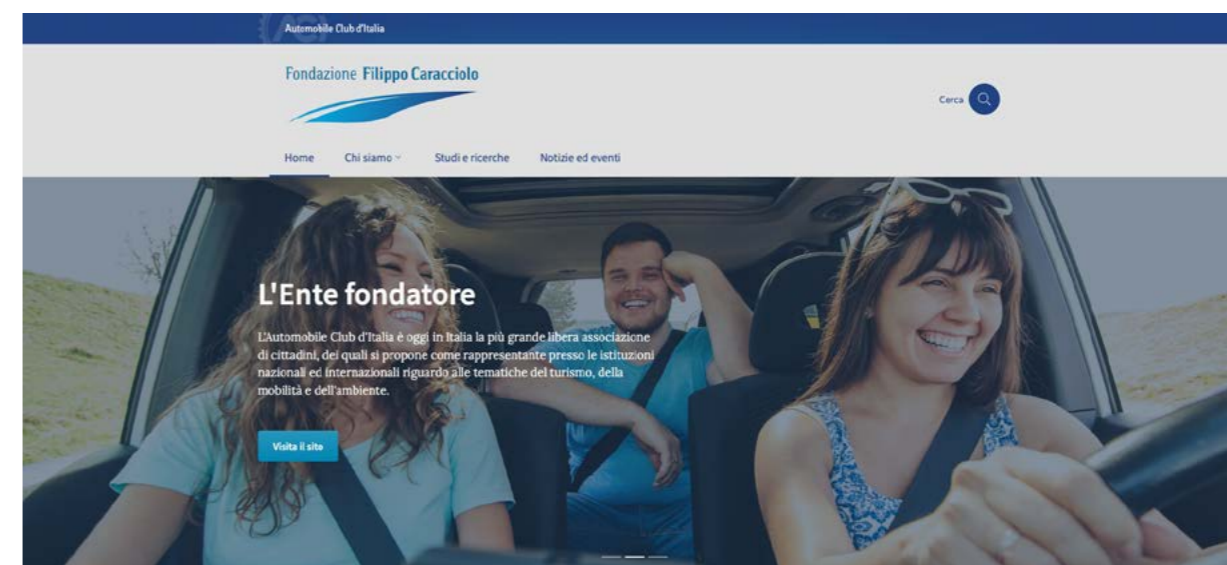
Automobile Club d'Italia

Fondazione Filippo Caracciolo

Cerca

Home
Chi siamo
Studi e ricerche
Notizie ed eventi

L'Ente fondatore

L'Automobile Club d'Italia è oggi in Italia la più grande libera associazione di cittadini, dei quali si propone come rappresentante presso le istituzioni nazionali ed internazionali riguardo alle tematiche del turismo, della mobilità e dell'ambiente.

Visita il sito